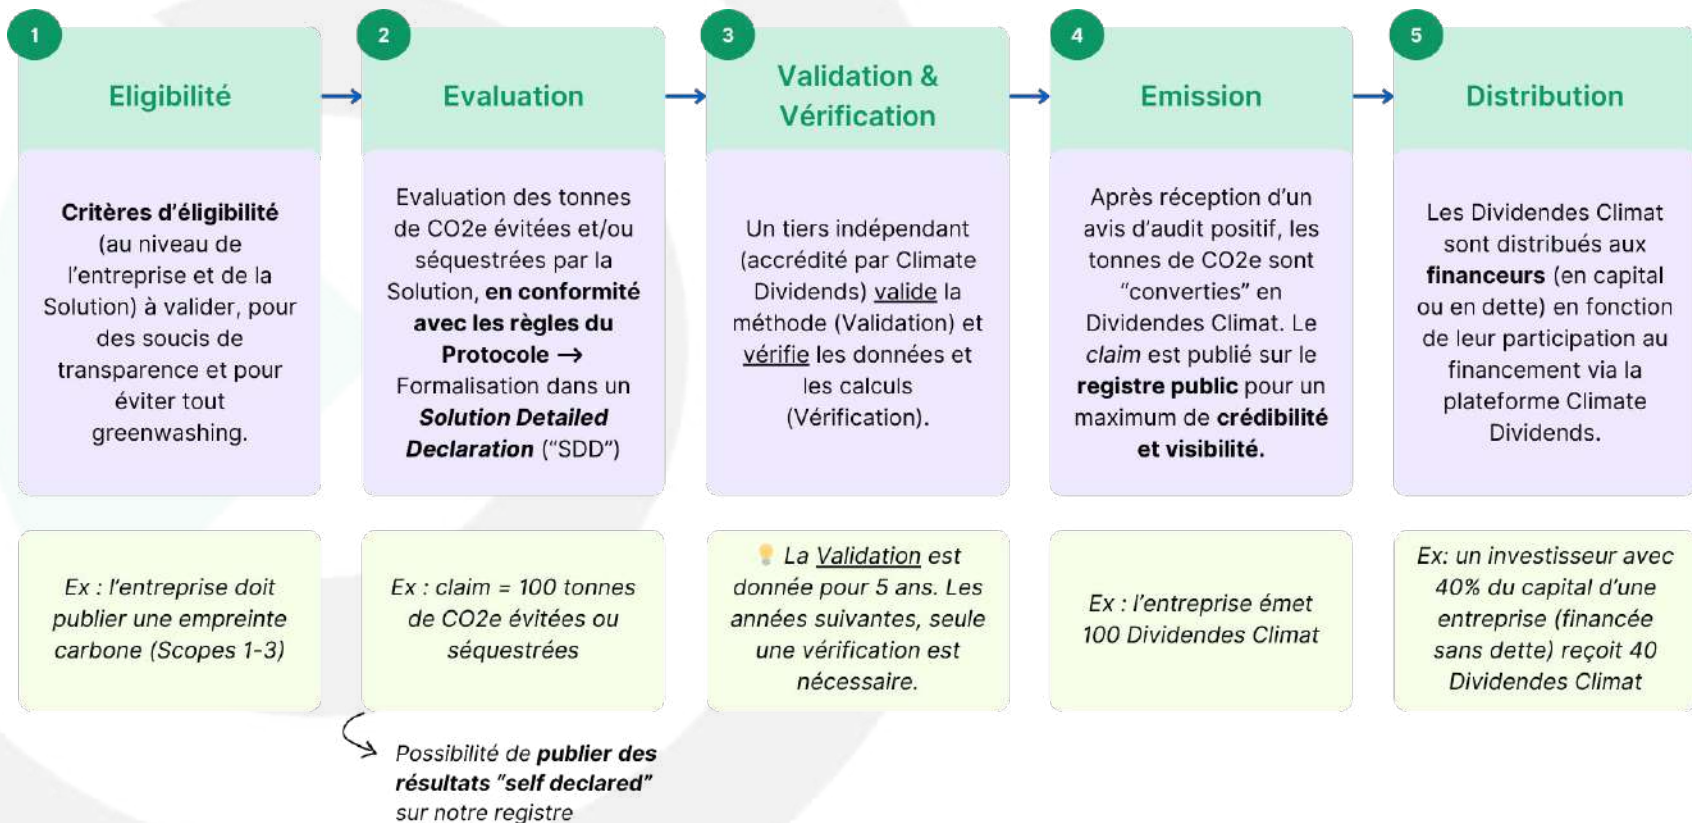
1

Eligibilité

Critères d'éligibilité (au niveau de l'entreprise et de la Solution) à valider, pour des soucis de transparence et pour éviter tout greenwashing.

Ex : l'entreprise doit publier une empreinte carbone (Scopes 1-3)

2

Evaluation

Evaluation des tonnes de CO2e évitées et/ou séquestrées par la Solution, en conformité avec les règles du Protocole → Formalisation dans un Solution Detailed Declaration ("SDD")

Ex : claim = 100 tonnes de CO2e évitées ou séquestrées

Possibilité de publier des résultats "self declared" sur notre registre

3

Validation & Vérification

Un tiers indépendant (accrédité par Climate Dividends) valide la méthode (Validation) et vérifie les données et les calculs (Vérification).

La Validation est donnée pour 5 ans. Les années suivantes, seule une vérification est nécessaire.

4

Emission

Après réception d'un avis d'audit positif, les tonnes de CO2e sont "converties" en Dividendes Climat. Le claim est publié sur le registre public pour un maximum de crédibilité et visibilité.

Ex : l'entreprise émet 100 Dividendes Climat

5

Distribution

Les Dividendes Climat sont distribués aux financeurs (en capital ou en dette) en fonction de leur participation au financement via la plateforme Climate Dividends.

Ex: un investisseur avec 40% du capital d'une entreprise (financée sans dette) reçoit 40 Dividendes Climat